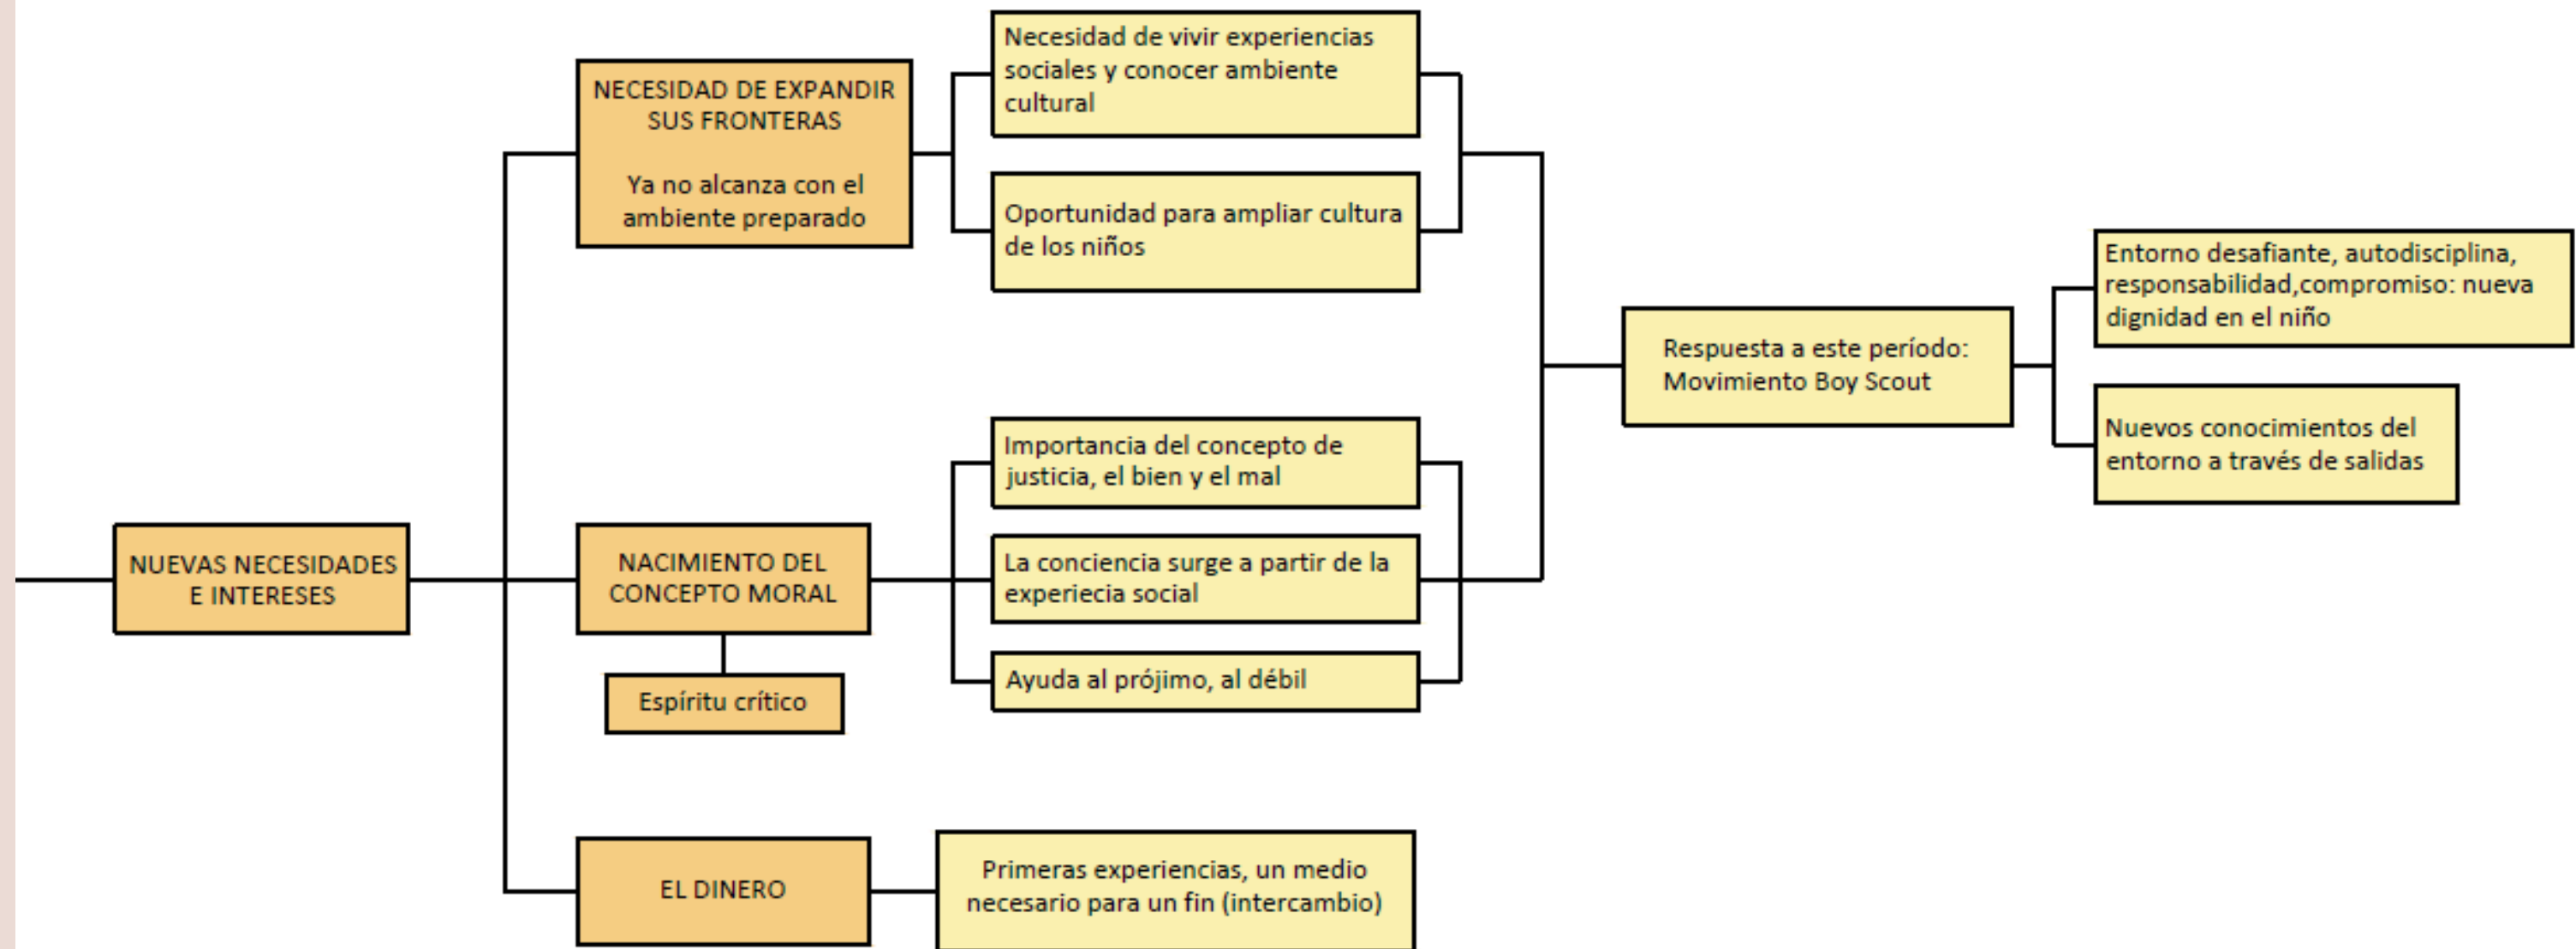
NUEVAS NECESIDADES E INTERESES

NECESIDAD DE EXPANDIR SUS FRONTERAS

Ya no alcanza con el ambiente preparado

Necesidad de vivir experiencias sociales y conocer ambiente cultural

Oportunidad para ampliar cultura de los niños

NACIMIENTO DEL CONCEPTO MORAL

Espíritu crítico

Importancia del concepto de justicia, el bien y el mal

La conciencia surge a partir de la experiecia social

Ayuda al prójimo, al débil

Respuesta a este período: Movimiento Boy Scout

Entorno desafiante, autodisciplina, responsabilidad,compromiso: nueva dignidad en el niño

Nuevos conocimientos del entorno a través de salidas

EL DINERO

Primeras experiencias, un medio necesario para un fin (intercambio)